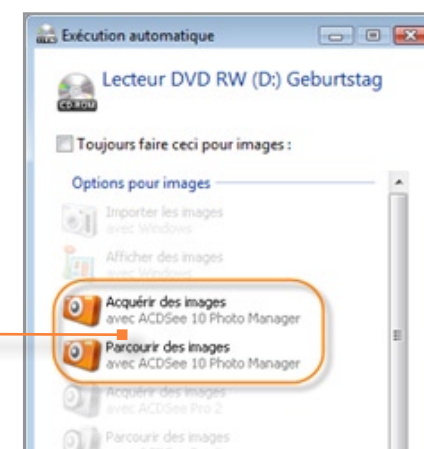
Exécution automatique

CD-ROM

Lecteur DVD RW (D:) Geburtstag

Toujours faire ceci pour images :

Options pour images

Importer les images
avec Windows

Afficher des images
avec Windows

Acquérir des images
avec ACDSee 10 Photo Manager

Parcourir des images
avec ACDSee 10 Photo Manager

Acquérir des images
avec ACDSee Pro 2

Parcourir des images